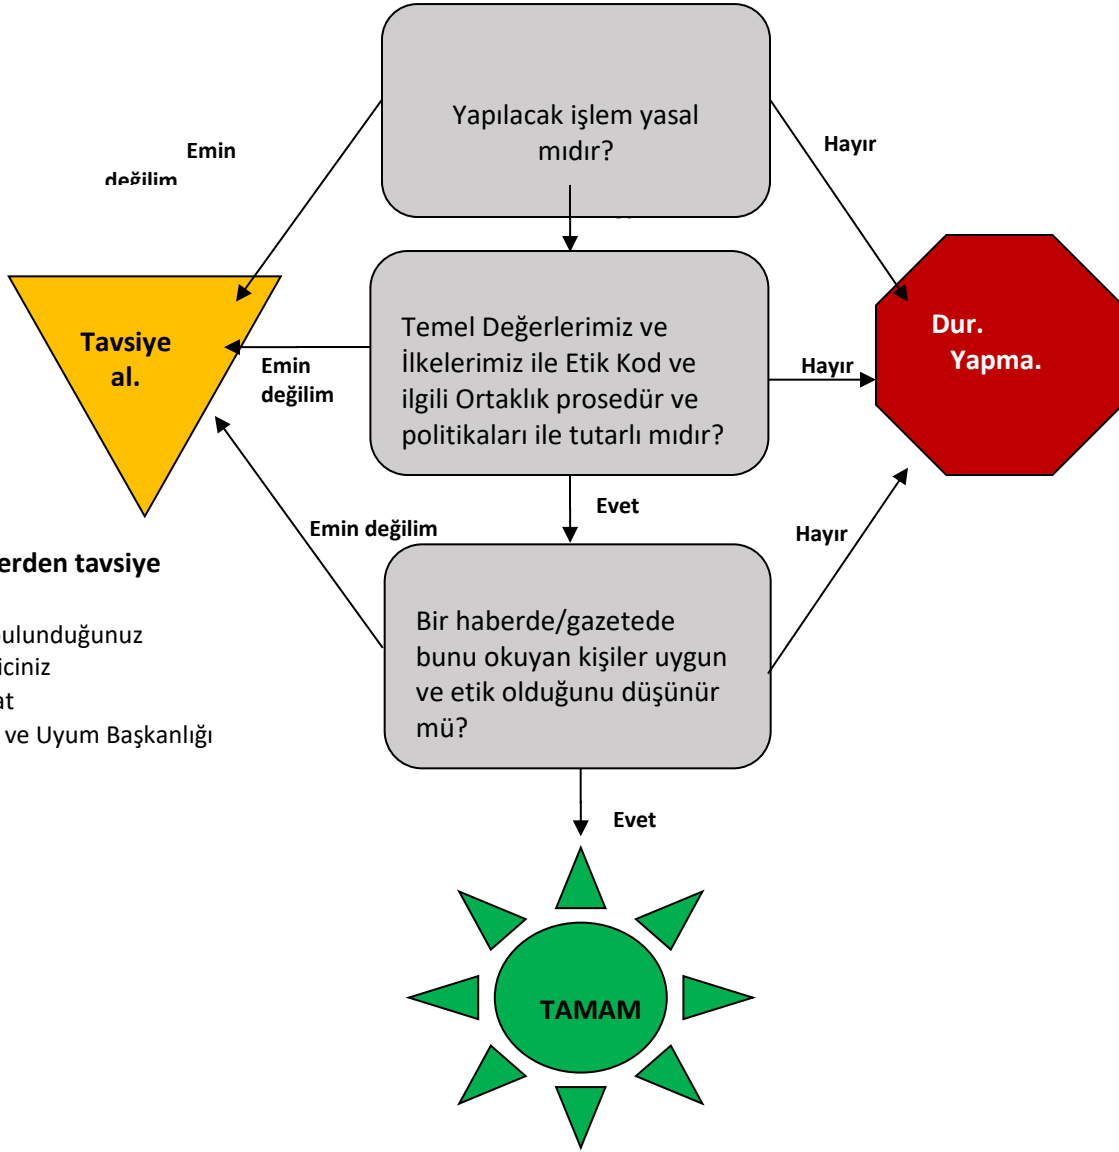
Yapılacak işlem yasal mıdır?

Emin değilim

Hayır

Tavsiye al.

Emin değilim

Temel Değerlerimiz ve İlkelerimiz ile Etik Kod ve ilgili Ortaklık prosedür ve politikaları ile tutarlı mıdır?

Hayır

Dur. Yapma.

Evet

Emin değilim

Hayır

erden tavsiye

ulunduğunuz
iciniz
at
ve Uyum Başkanlığı

Bir haberde/gazetede bunu okuyan kişiler uygun ve etik olduğunu düşünür mü?

Evet

TAMAM